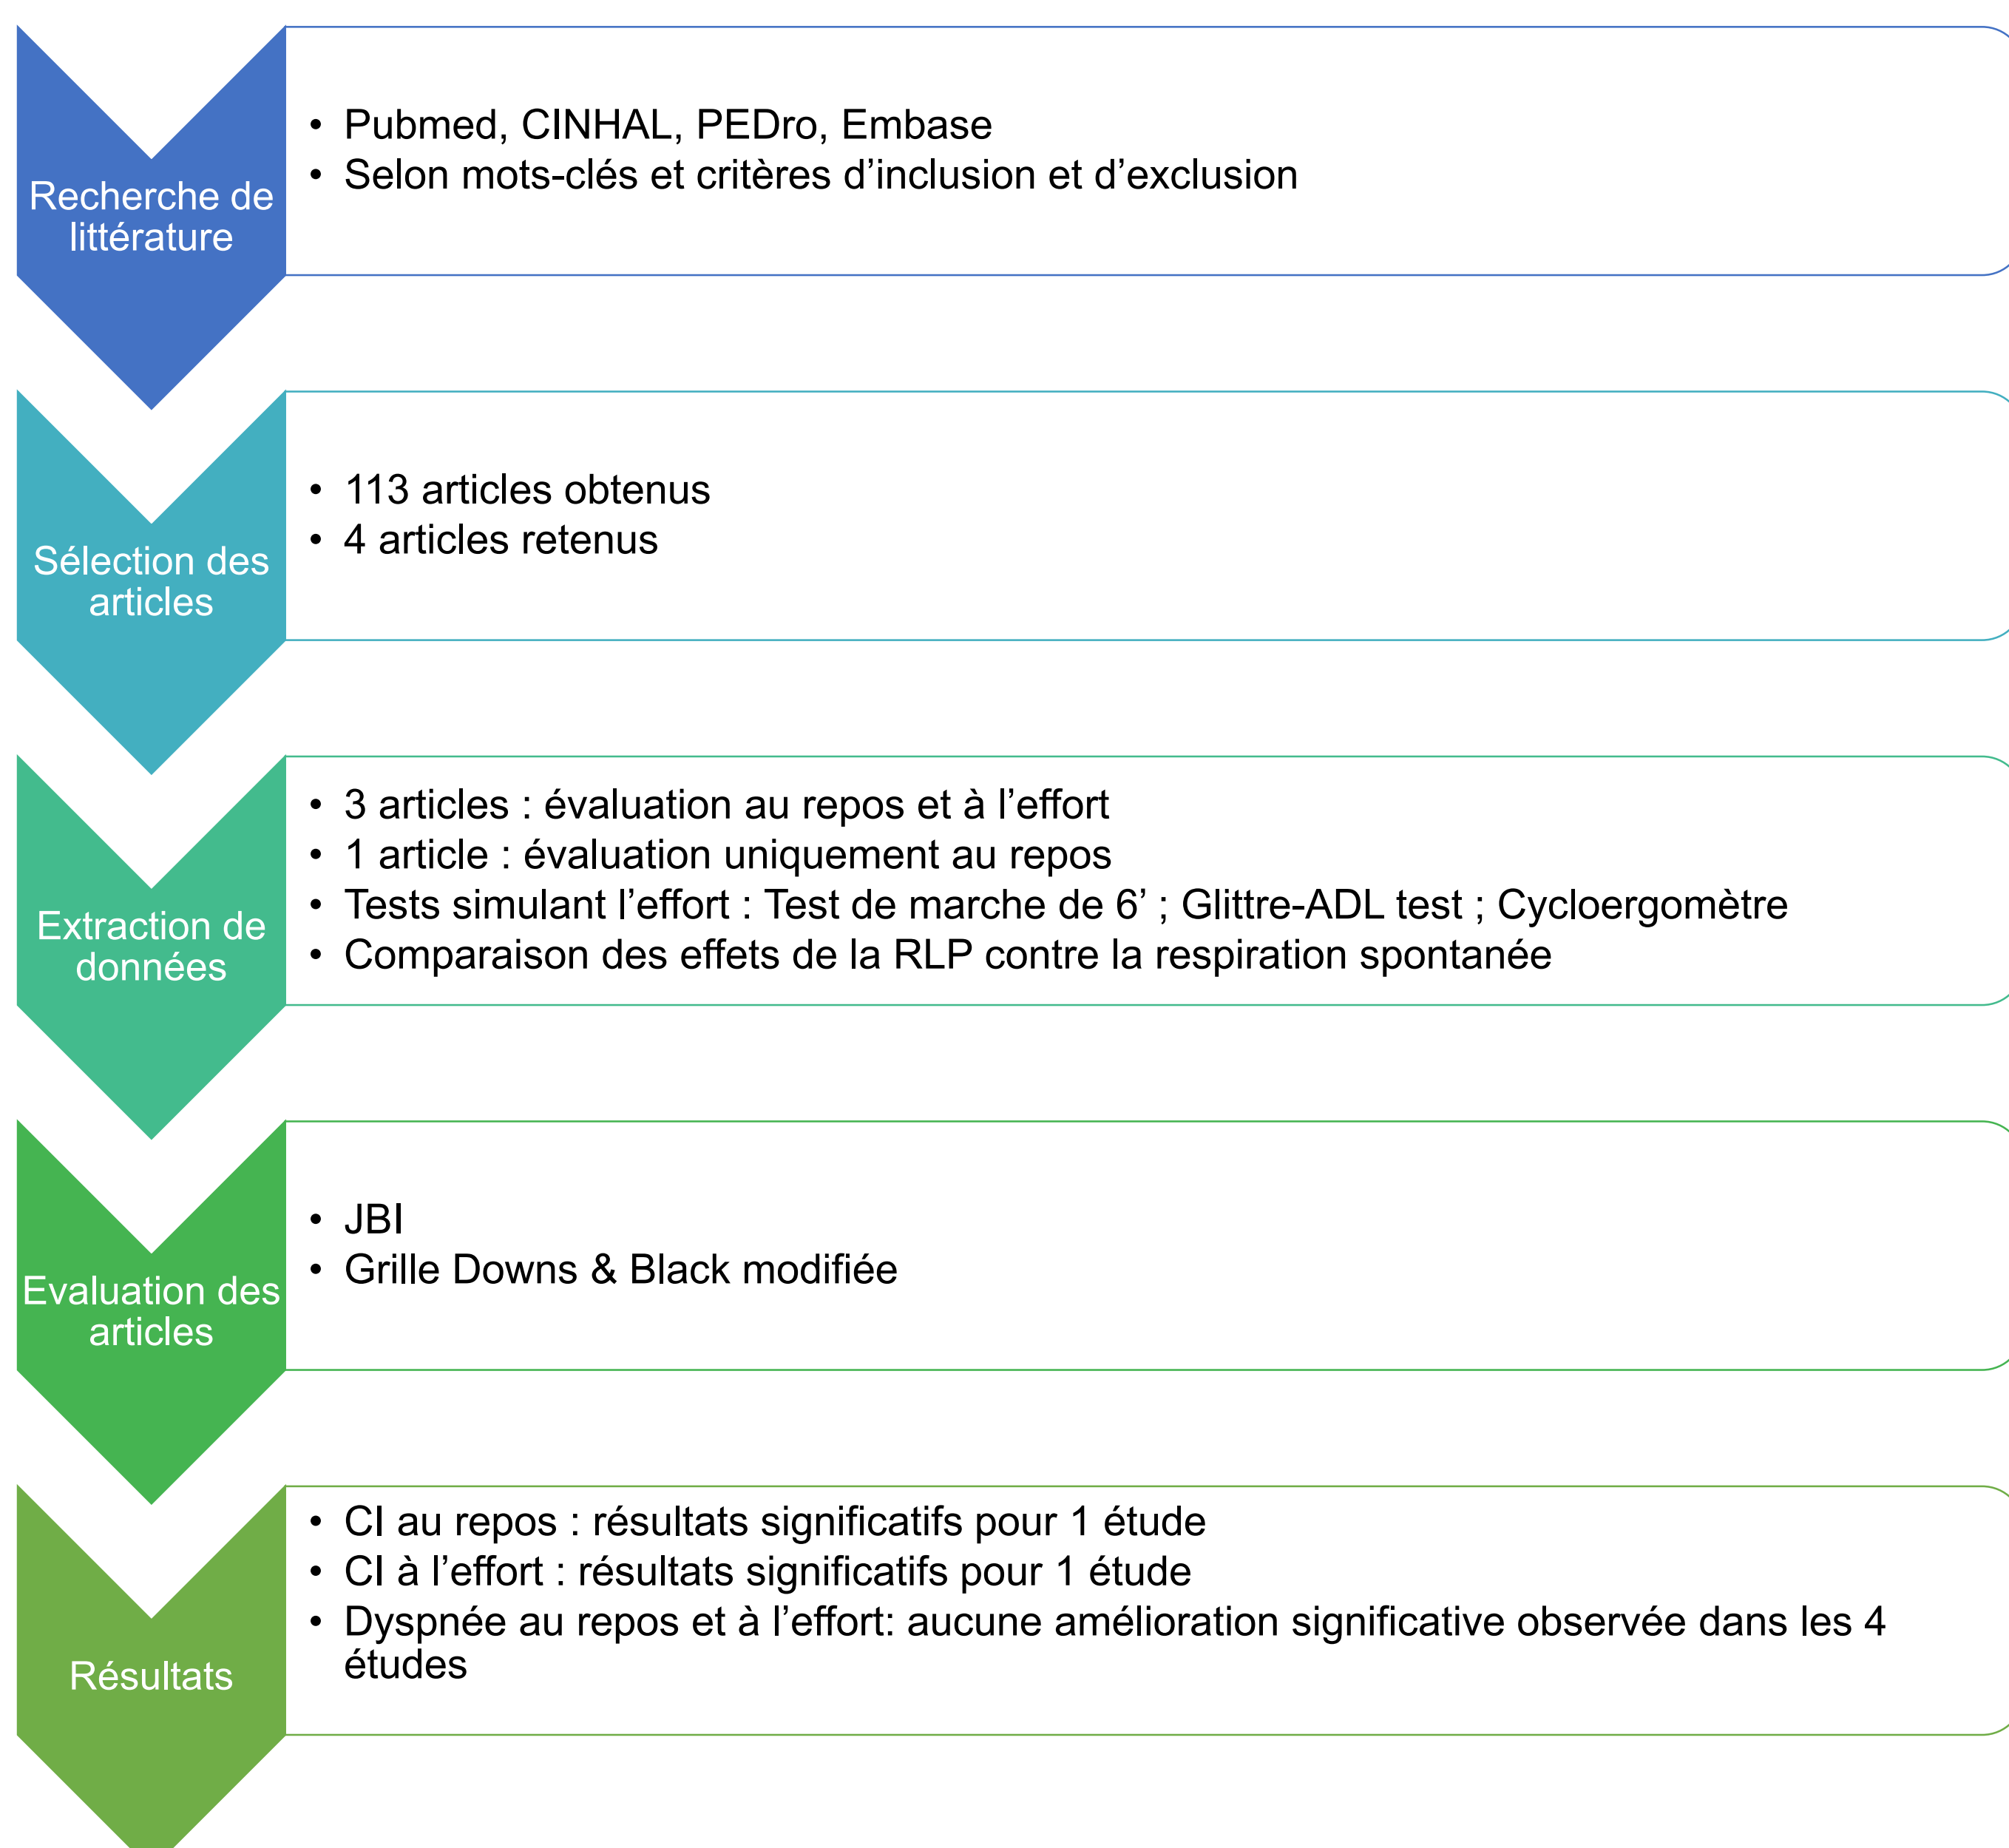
Recherche de littérature

• Pubmed, CINHAL, PEDro, Embase
• Selon mots-clés et critères d’inclusion et d’exclusion

Sélection des articles

• 113 articles obtenus
• 4 articles retenus

Extraction de données

• 3 articles : évaluation au repos et à l’effort
• 1 article : évaluation uniquement au repos
• Tests simulant l’effort : Test de marche de 6’ ; Glittre-ADL test ; Cycloergomètre
• Comparaison des effets de la RLP contre la respiration spontanée

Evaluation des articles

• JBI
• Grille Downs & Black modifiée

Résultats

• CI au repos : résultats significatifs pour 1 étude
• CI à l’effort : résultats significatifs pour 1 étude
• Dyspnée au repos et à l’effort: aucune amélioration significative observée dans les 4 études